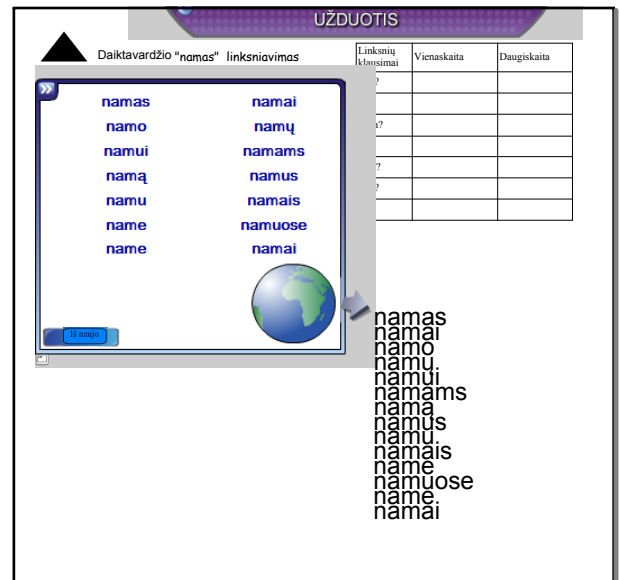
UŽDUOTIS

Daiktavardžio "namas" linksniavimas

| Linksnių klausimai | Vienaskaita | Daugiskaita |
|---|---|---|
| ? | | |
| | | |
| a? | | |
| | | |
| ? | | |
| ? | | |
| | | |

namas namai
namo namų
namui namams
namą namus
namu namais
name namuose
name namai

Iš naujo

namas
namai
namo
namų
namui
namams
namą
namus
namu
namais
name
namuose
name
namai